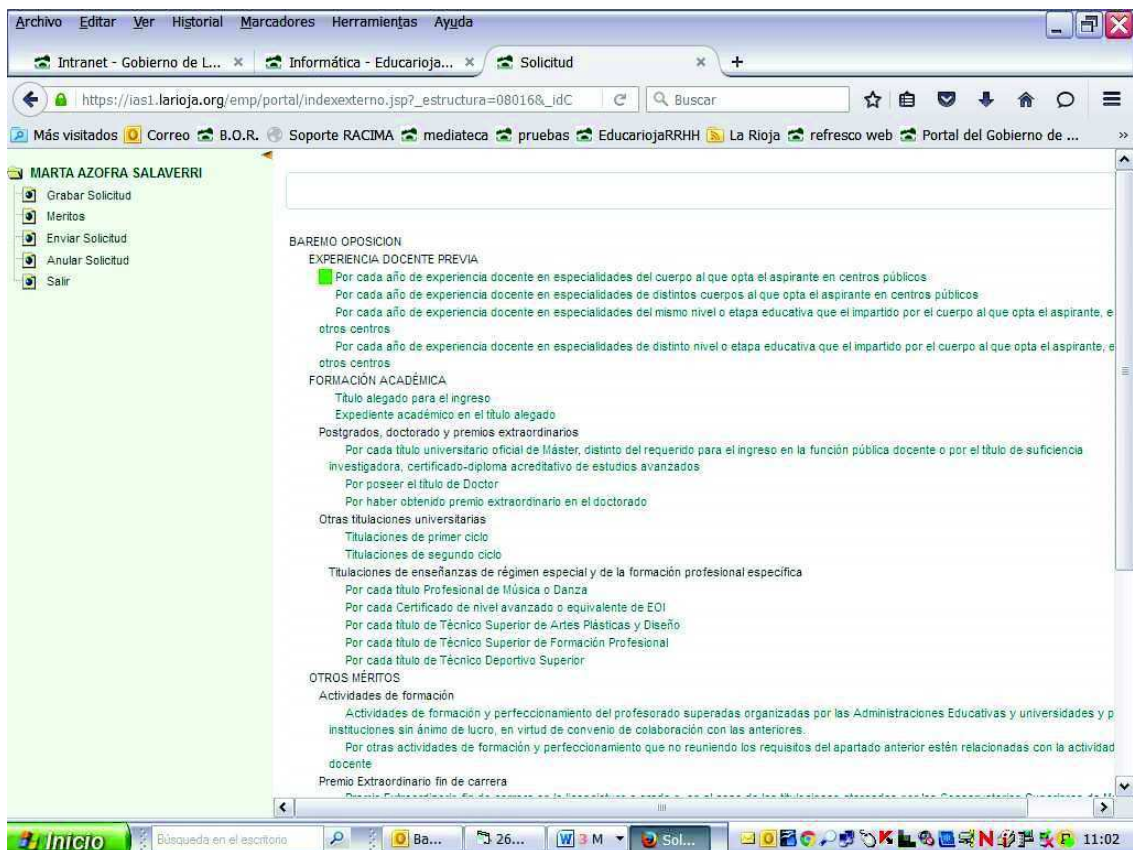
Archivo Editar Ver Historial Marcadores Herramientas Ayuda

Intranet - Gobierno de L... × Informática - Educarioja... × Solicitud × +

https://ias1.larioja.org/emp/portal/indexexterno.jsp?_estructura=08016&_idC Buscar

Más visitados Correo B.O.R. Soporte RACIMA mediateca pruebas EducariojaRRHH La Rioja refresco web Portal del Gobierno de ...

MARTA AZOFRA SALAVERRI
Grabar Solicitud
Meritos
Enviar Solicitud
Anular Solicitud
Salir

BAREMO OPOSICION
EXPERIENCIA DOCENTE PREVIA
Por cada año de experiencia docente en especialidades del cuerpo al que opta el aspirante en centros públicos
Por cada año de experiencia docente en especialidades de distintos cuerpos al que opta el aspirante en centros públicos
Por cada año de experiencia docente en especialidades del mismo nivel o etapa educativa que el impartido por el cuerpo al que opta el aspirante, e otros centros
Por cada año de experiencia docente en especialidades de distinto nivel o etapa educativa que el impartido por el cuerpo al que opta el aspirante, e otros centros
FORMACIÓN ACADÉMICA
Titulo alegado para el ingreso
Expediente académico en el título alegado
Postgrados, doctorado y premios extraordinarios
Por cada título universitario oficial de Máster, distinto del requerido para el ingreso en la función pública docente o por el título de suficiencia investigadora, certificado-diploma acreditativo de estudios avanzados
Por poseer el título de Doctor
Por haber obtenido premio extraordinario en el doctorado
Otras titulaciones universitarias
Titulaciones de primer ciclo
Titulaciones de segundo ciclo
Titulaciones de enseñanzas de régimen especial y de la formación profesional específica
Por cada título Profesional de Música o Danza
Por cada Certificado de nivel avanzado o equivalente de EOI
Por cada título de Técnico Superior de Artes Plásticas y Diseño
Por cada título de Técnico Superior de Formación Profesional
Por cada título de Técnico Deportivo Superior
OTROS MÉRITOS
Actividades de formación
Actividades de formación y perfeccionamiento del profesorado superadas organizadas por las Administraciones Educativas y universidades y p instituciones sin ánimo de lucro, en virtud de convenio de colaboración con las anteriores.
Por otras actividades de formación y perfeccionamiento que no reuniendo los requisitos del apartado anterior estén relacionadas con la actividad docente
Premio Extraordinario fin de carrera
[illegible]

Inicio Búsqueda en el escritorio Ba... 26... 3 M Sol... 11:02